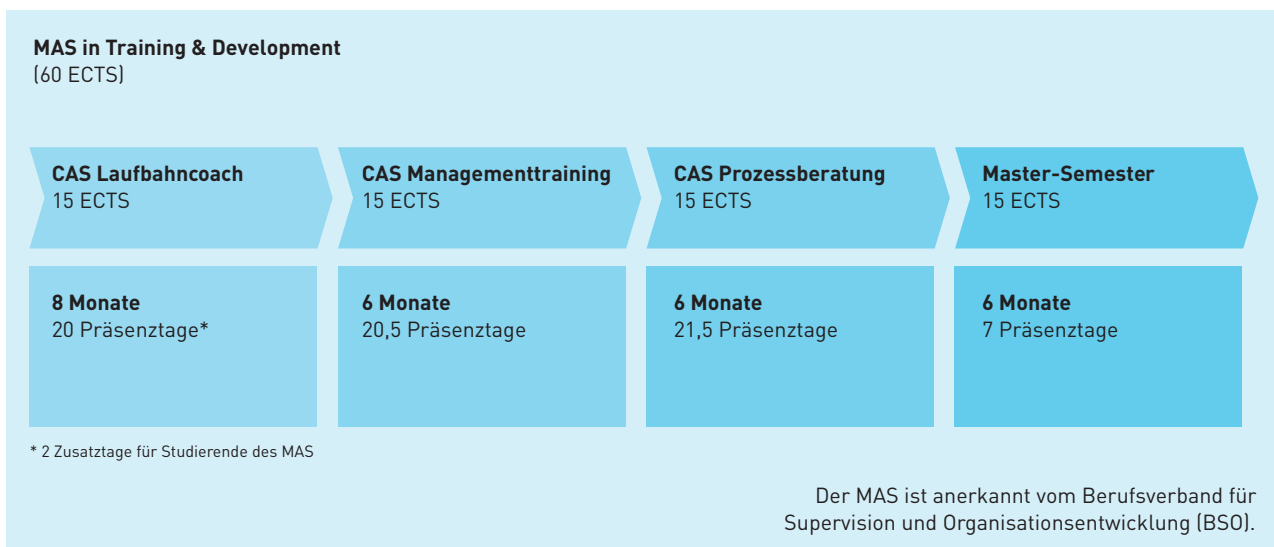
**MAS in Training & Development**
(60 ECTS)

**CAS Laufbahncoach**
15 ECTS

**CAS Managementtraining**
15 ECTS

**CAS Prozessberatung**
15 ECTS

**Master-Semester**
15 ECTS

**8 Monate**
20 Präsenztage*

**6 Monate**
20,5 Präsenztage

**6 Monate**
21,5 Präsenztage

**6 Monate**
7 Präsenztage

* 2 Zusatztage für Studierende des MAS

Der MAS ist anerkannt vom Berufsverband für Supervision und Organisationsentwicklung (BSO).